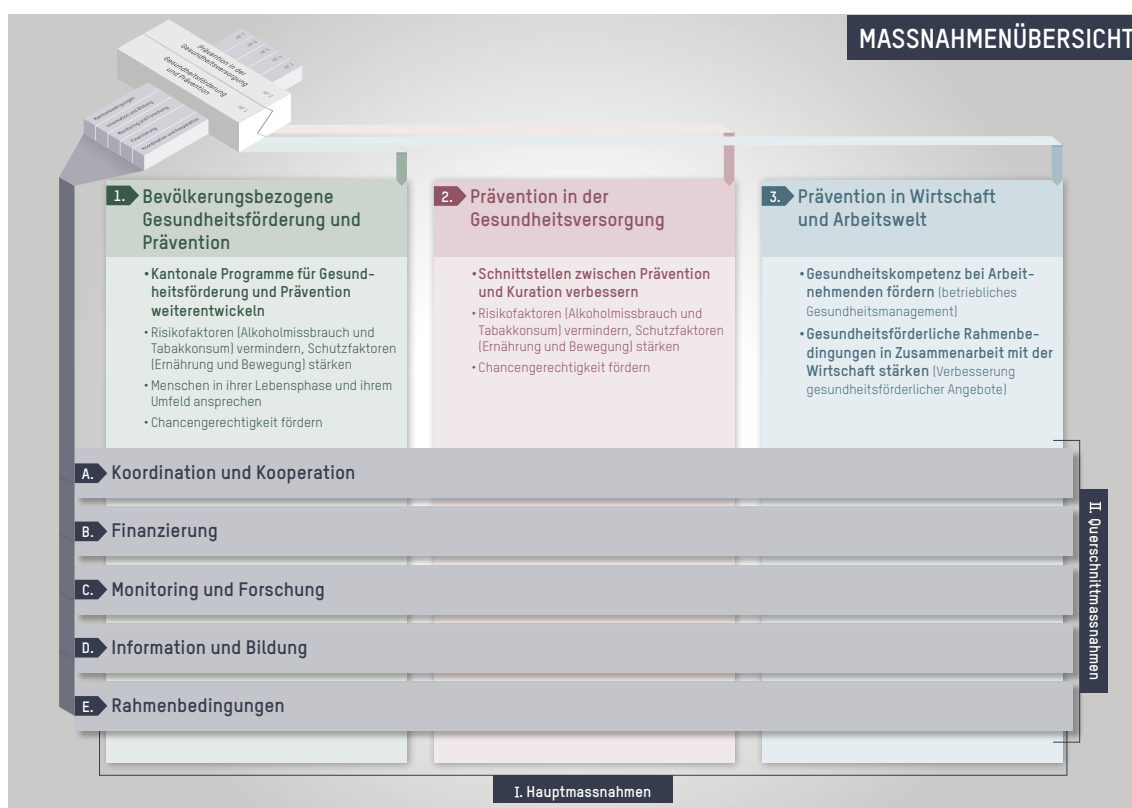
MASSNAHMENÜBERSICHT

Prävention in der Gesundheitsversorgung

Gesundheitsförderung und Prävention

Kantonale Programme

Information und Bildung

Monitoring und Forschung

Finanzierung

Koordination und Kooperation

1. Bevölkerungsbezogene Gesundheitsförderung und Prävention

• Kantonale Programme für Gesundheitsförderung und Prävention weiterentwickeln

• Risikofaktoren (Alkoholmissbrauch und Tabakkonsum) vermindern, Schutzfaktoren (Ernährung und Bewegung) stärken

• Menschen in ihrer Lebensphase und ihrem Umfeld ansprechen

• Chancengerechtigkeit fördern

2. Prävention in der Gesundheitsversorgung

• Schnittstellen zwischen Prävention und Kuration verbessern

• Risikofaktoren (Alkoholmissbrauch und Tabakkonsum) vermindern, Schutzfaktoren (Ernährung und Bewegung) stärken

• Chancengerechtigkeit fördern

3. Prävention in Wirtschaft und Arbeitswelt

• Gesundheitskompetenz bei Arbeitnehmenden fördern (betriebliches Gesundheitsmanagement)

• Gesundheitsförderliche Rahmenbedingungen in Zusammenarbeit mit der Wirtschaft stärken (Verbesserung gesundheitsförderlicher Angebote)

A. Koordination und Kooperation

B. Finanzierung

C. Monitoring und Forschung

D. Information und Bildung

E. Rahmenbedingungen

II. Querschnittmassnahmen

I. Hauptmassnahmen